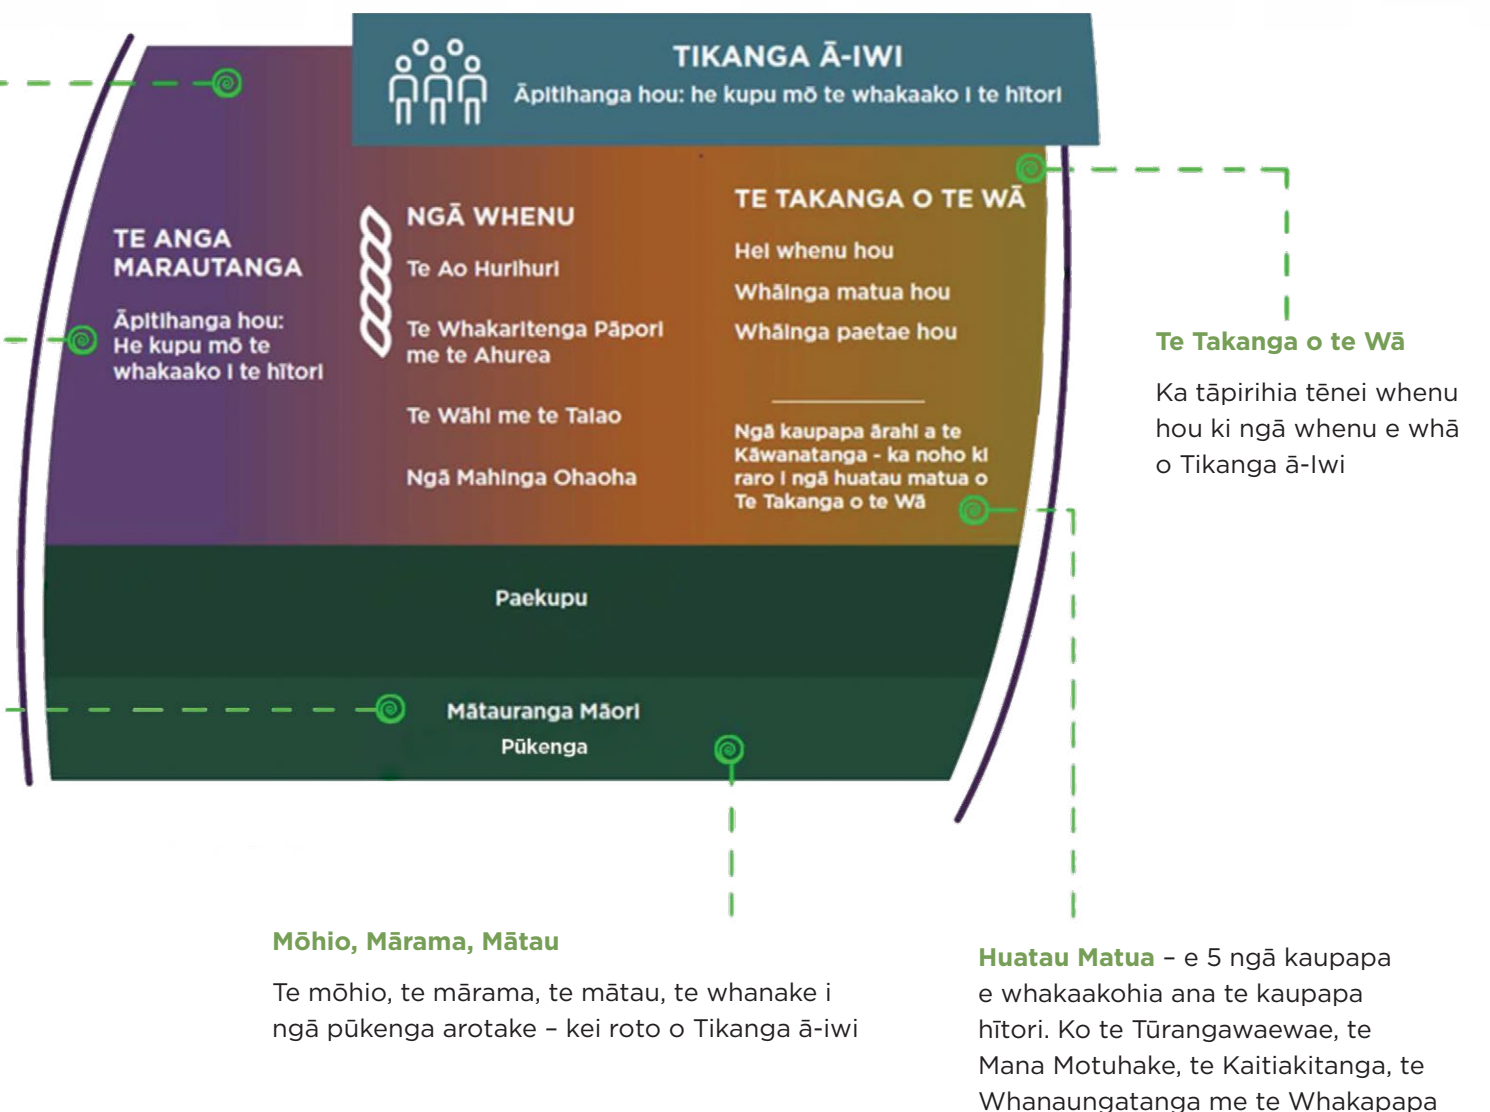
TIKANGA Ā-IWI
Āpitihanga hou: he kupu mō te whakaako i te hītori

TE ANGA MARAUTANGA

Āpitihanga hou: He kupu mō te whakaako i te hītori

NGĀ WHENU

Te Ao Hurihuri

Te Whakaritenga Pāpori me te Ahurea

Te Wāhi me te Taiao

Ngā Mahinga Ohaoha

TE TAKANGA O TE WĀ

Hei whenu hou

Whāinga matua hou

Whāinga paetae hou

Ngā kaupapa ārahi a te Kāwanatanga - ka noho ki raro i ngā huatau matua o Te Takanga o te Wā

Paekupu

Mātauranga Māori

Pūkenga

Te Takanga o te Wā

Ka tāpirihia tēnei whenu hou ki ngā whenu e whā o Tikanga ā-Iwi

Mōhio, Mārama, Mātau

Te mōhio, te mārama, te mātau, te whanake i ngā pūkenga arotake – kei roto o Tikanga ā-iwi

Huatau Matua – e 5 ngā kaupapa e whakaakohia ana te kaupapa hītori. Ko te Tūrangawaewae, te Mana Motuhake, te Kaitiakitanga, te Whanaungatanga me te Whakapapa